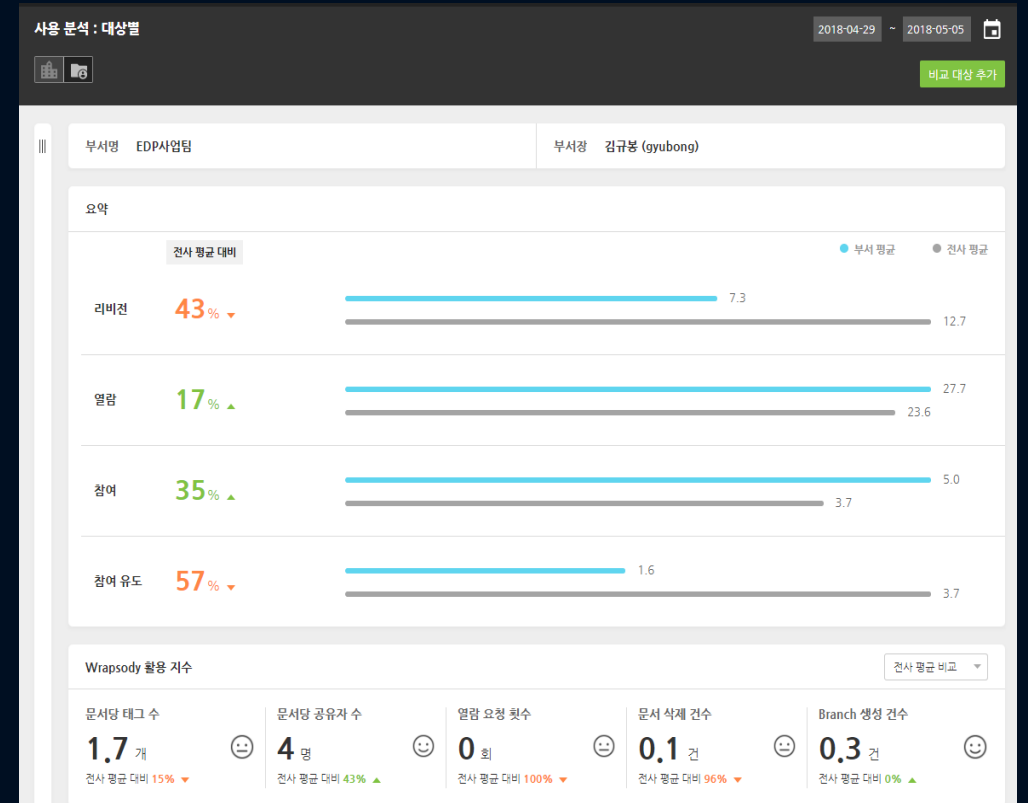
사용 분석 : 대상별

2018-04-29 ~ 2018-05-05

비교 대상 추가

부서명 EDP사업팀

부서장 김규봉 (gyubong)

요약

전사 평균 대비

● 부서 평균 ● 전사 평균

리비전 43 % ▼ 7.3 12.7

열람 17 % ▲ 27.7 23.6

참여 35 % ▲ 5.0 3.7

참여 유도 57 % ▼ 1.6 3.7

Wrapsody 활용 지수

전사 평균 비교

문서당 태그 수
1.7 개
전사 평균 대비 15% ▼

문서당 공유자 수
4 명
전사 평균 대비 43% ▲

열람 요청 횟수
0 회
전사 평균 대비 100% ▼

문서 삭제 건수
0.1 건
전사 평균 대비 96% ▼

Branch 생성 건수
0.3 건
전사 평균 대비 0% ▲